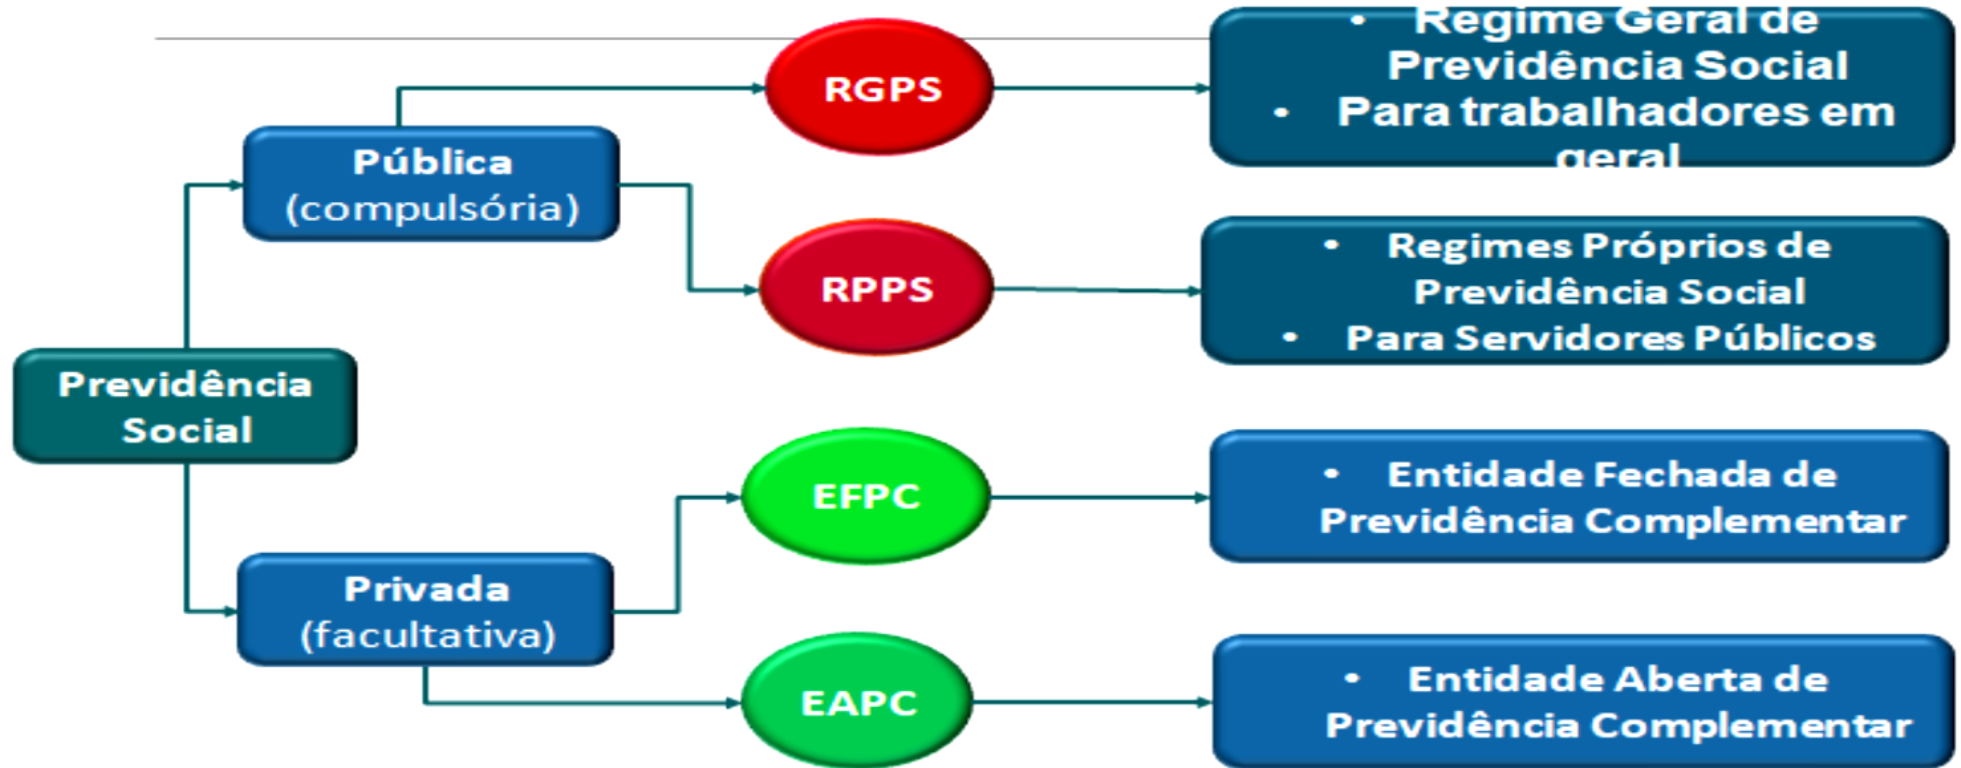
Previdência Social

Pública (compulsória)

RGPS

• Regime Geral de Previdência Social
• Para trabalhadores em geral

RPPS

• Regimes Próprios de Previdência Social
• Para Servidores Públicos

Privada (facultativa)

EFPC

• Entidade Fechada de Previdência Complementar

EAPC

• Entidade Aberta de Previdência Complementar